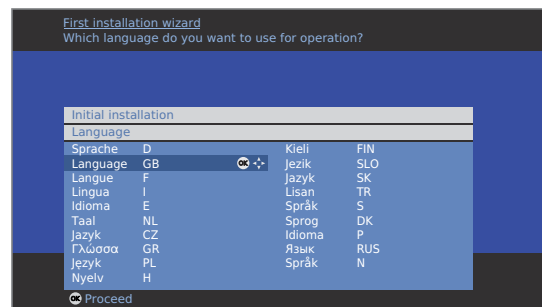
First installation wizard
Which language do you want to use for operation?

Initial installation
Language

| | | | |
|---|---|---|---|
| Sprache | D | Kieli | FIN |
| Language | GB | Jezik | SLO |
| Langue | F | Jazyk | SK |
| Lingua | I | Lisan | TR |
| Idioma | E | Språk | S |
| Taal | NL | Sprog | DK |
| Jazyk | CZ | Idioma | P |
| Γλώσσα | GR | Язык | RUS |
| Język | PL | Språk | N |
| Nyelv | H | | |

OK Proceed